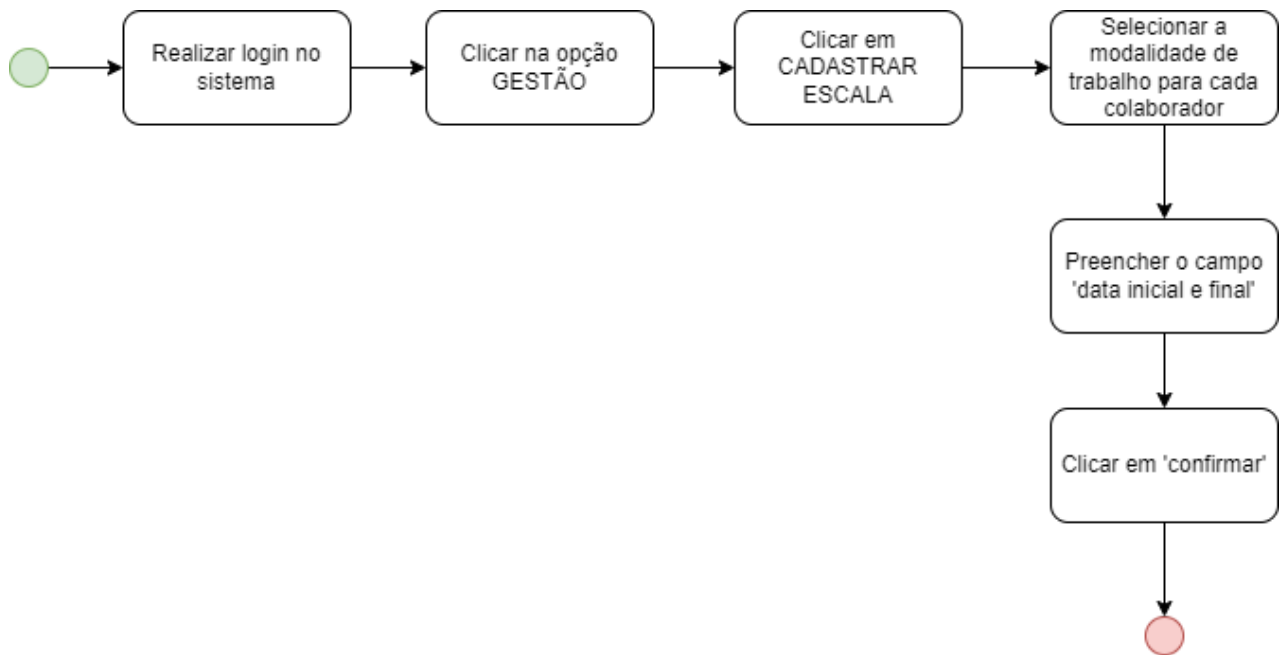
Realizar login no sistema

Clicar na opção GESTÃO

Clicar em CADASTRAR ESCALA

Selecionar a modalidade de trabalho para cada colaborador

Preencher o campo 'data inicial e final'

Clicar em 'confirmar'